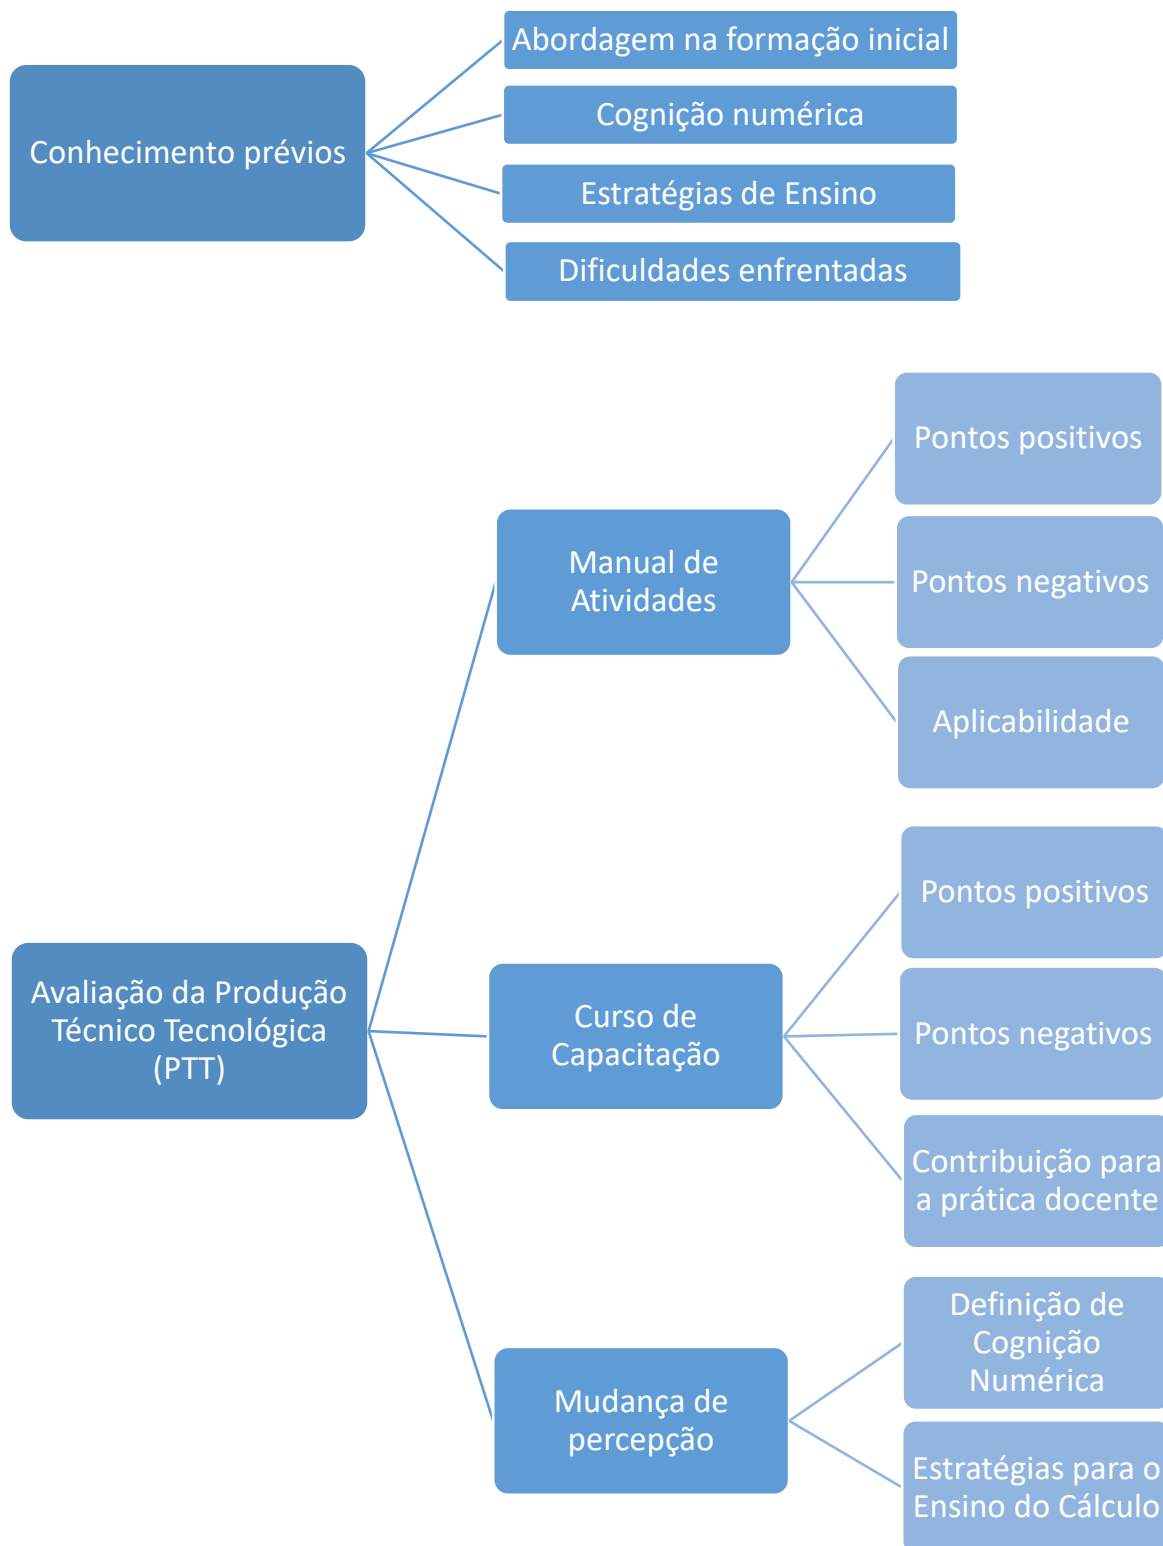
Conhecimento prévios

Abordagem na formação inicial

Cognição numérica

Estratégias de Ensino

Dificuldades enfrentadas

Avaliação da Produção Técnico Tecnológica (PTT)

Manual de Atividades

Pontos positivos

Pontos negativos

Aplicabilidade

Curso de Capacitação

Pontos positivos

Pontos negativos

Contribuição para a prática docente

Mudança de percepção

Definição de Cognição Numérica

Estratégias para o Ensino do Cálculo